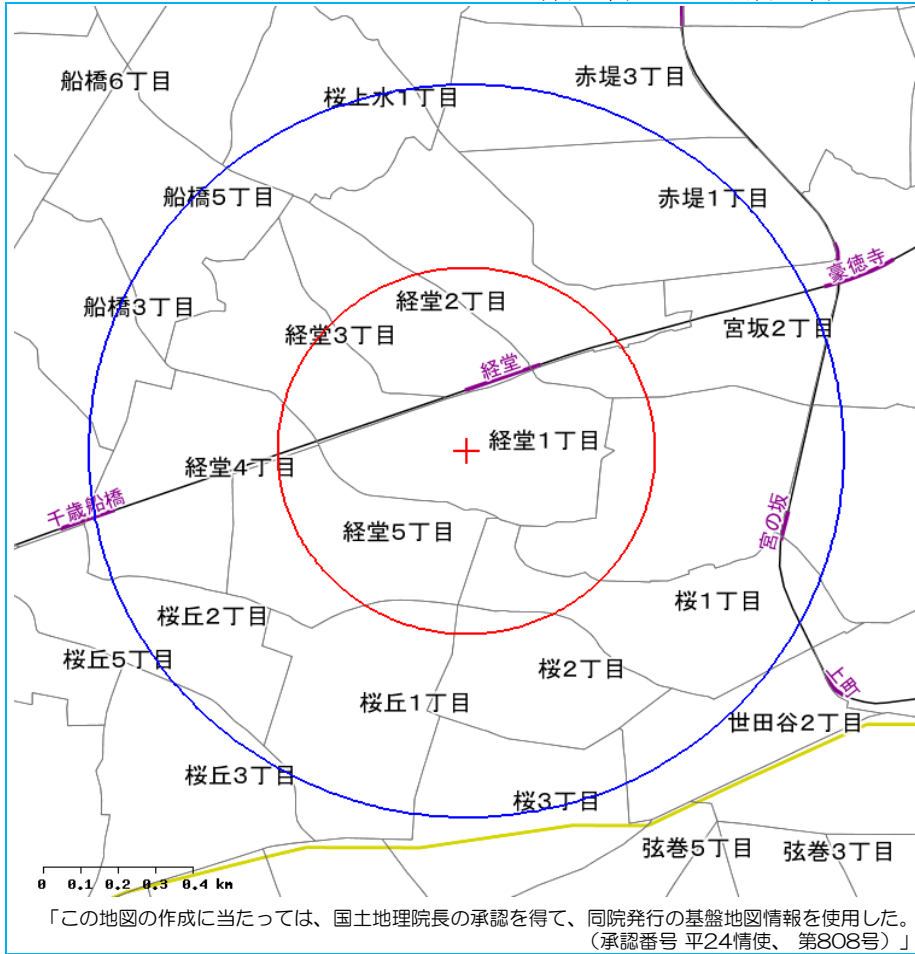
船橋6丁目

桜上水1丁目

赤堤3丁目

船橋5丁目

赤堤1丁目

豪徳寺

船橋3丁目

経堂2丁目

経堂3丁目

宮坂2丁目

経堂

経堂1丁目

経堂4丁目

千歳船橋

宮の坂

経堂5丁目

桜1丁目

桜丘2丁目

桜丘5丁目

桜2丁目

上町

桜丘1丁目

世田谷2丁目

桜丘3丁目

桜3丁目

弦巻5丁目

弦巻3丁目

0 0.1 0.2 0.3 0.4 km

「この地図の作成に当たっては、国土地理院長の承認を得て、同院発行の基盤地図情報を使用した。(承認番号 平24情使、 第808号)」